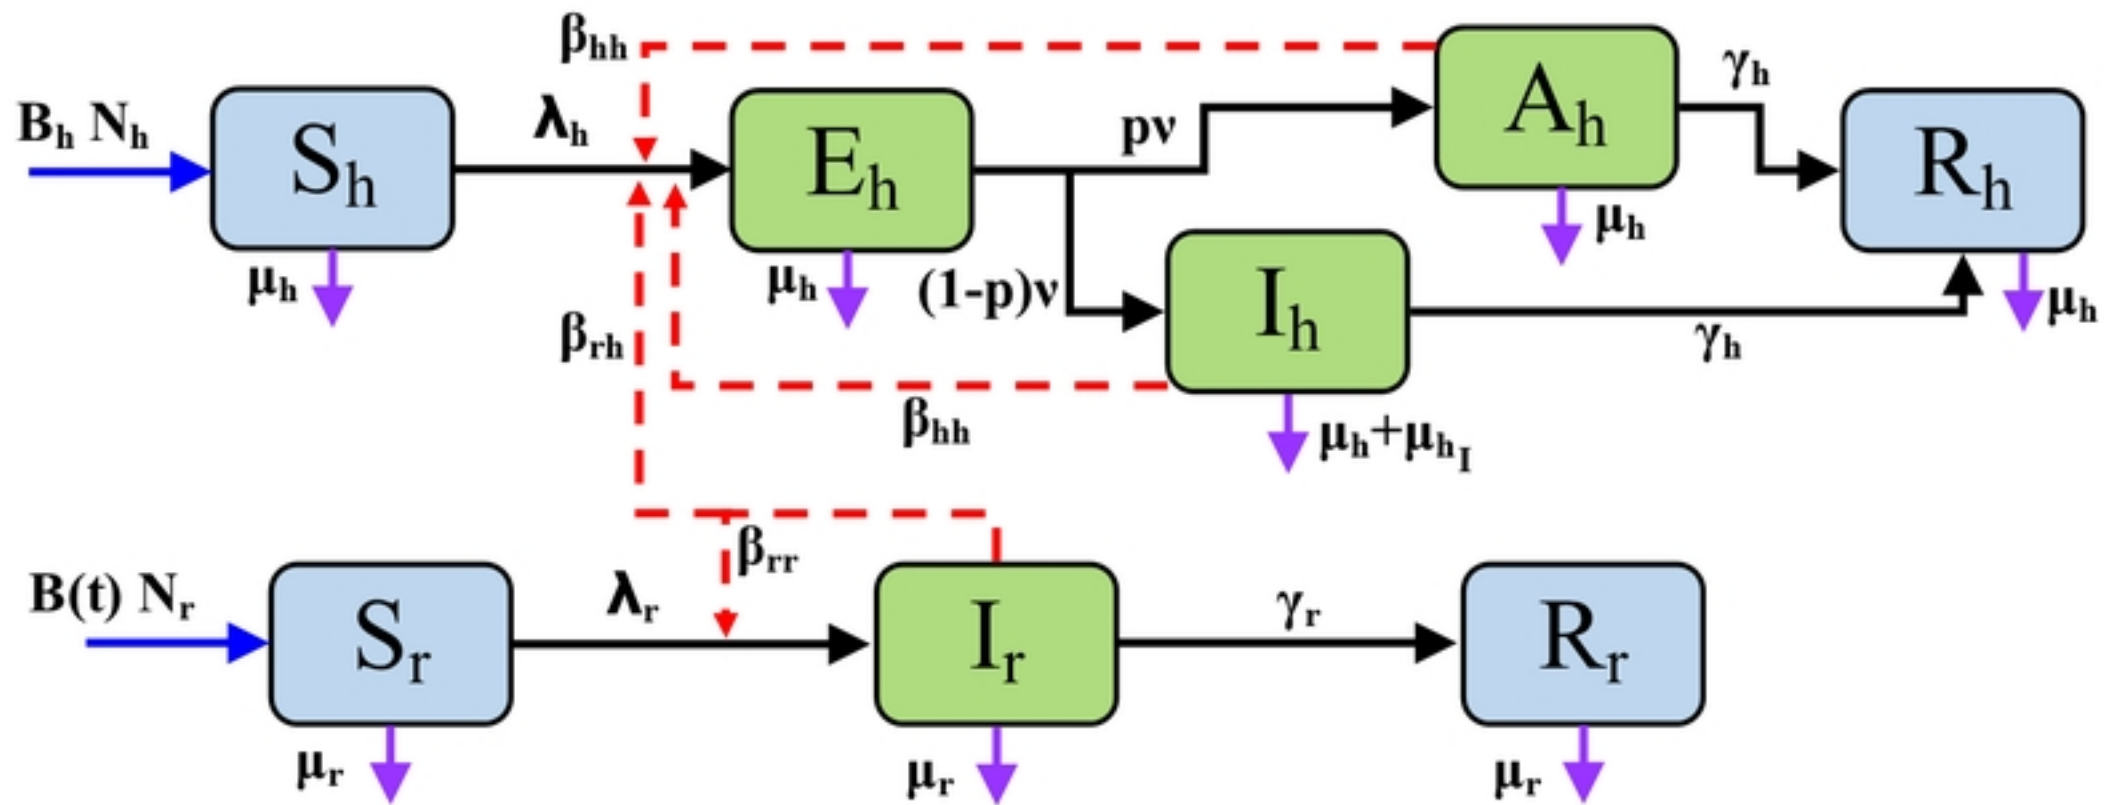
$\beta_{hh}$

$B_h\ N_h$

$S_h$

$\lambda_h$

$E_h$

$p\nu$

$A_h$

$\gamma_h$

$R_h$

$\mu_h$

$\mu_h$

$(1-p)\nu$

$I_h$

$\mu_h$

$\mu_h$

$\beta_{rh}$

$\gamma_h$

$\beta_{hh}$

$\mu_h+\mu_{h_I}$

$\beta_{rr}$

$B(t)\ N_r$

$S_r$

$\lambda_r$

$I_r$

$\gamma_r$

$R_r$

$\mu_r$

$\mu_r$

$\mu_r$